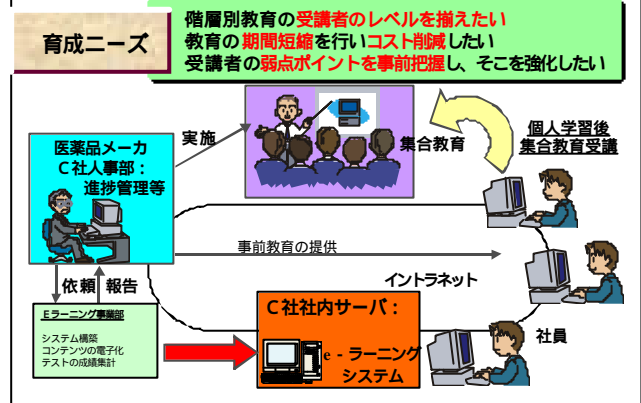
育成ニーズ

階層別教育の受講者のレベルを揃えたい
教育の期間短縮を行いコスト削減したい
受講者の弱点ポイントを事前把握し、そこを強化したい

医薬品メーカ
C社人事部：
進捗管理等

実施

集合教育

個人学習後
集合教育受講

事前教育の提供

イントラネット

依頼

報告

Eラーニング事業部
システム構築
コンテンツの電子化
テストの成績集計

C社社内サーバ：

e - ラーニング
システム

社員